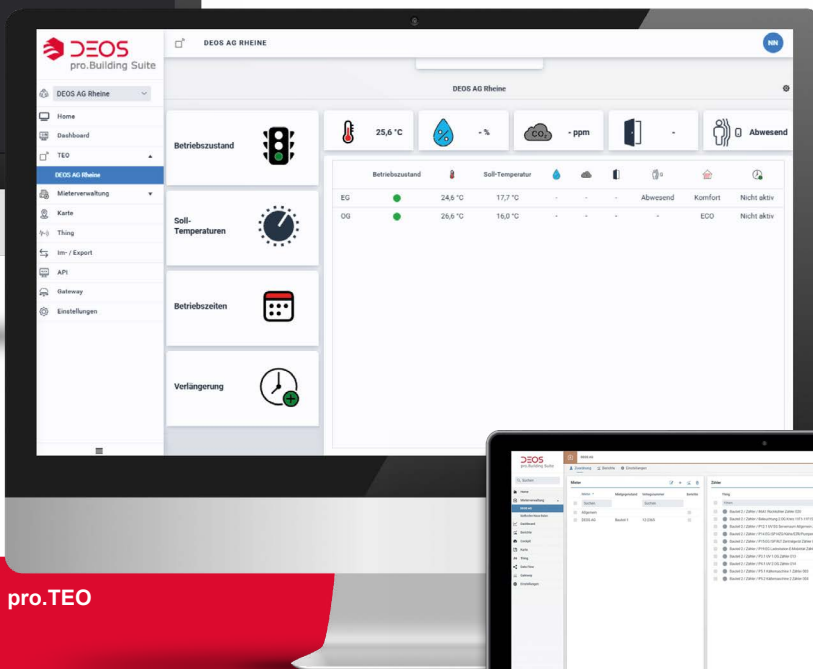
DEOS
pro.Building Suite

DEOS AG RHEINE

NN

DEOS AG Rheine

Home
Dashboard
TEO
DEOS AG Rheine
Mieterverwaltung
Karte
Thing
Im- / Export
API
Gateway
Einstellungen

DEOS AG Rheine

Betriebszustand

25,6 °C

- %

CO2

- ppm

-

0 Abwesend

| | Betriebszustand | | Soll-Temperatur | | | | | | |
|---|---|---|---|---|---|---|---|---|---|
| EG | | 24,6 °C | 17,7 °C | - | - | - | Abwesend | Komfort | Nicht aktiv |
| OG | | 26,6 °C | 16,0 °C | - | - | - | - | ECO | Nicht aktiv |

Soll-Temperaturen

Betriebszeiten

Verlängerung

DEOS
pro.Building Suite

Mieter

Zähler

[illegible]

pro.TEO